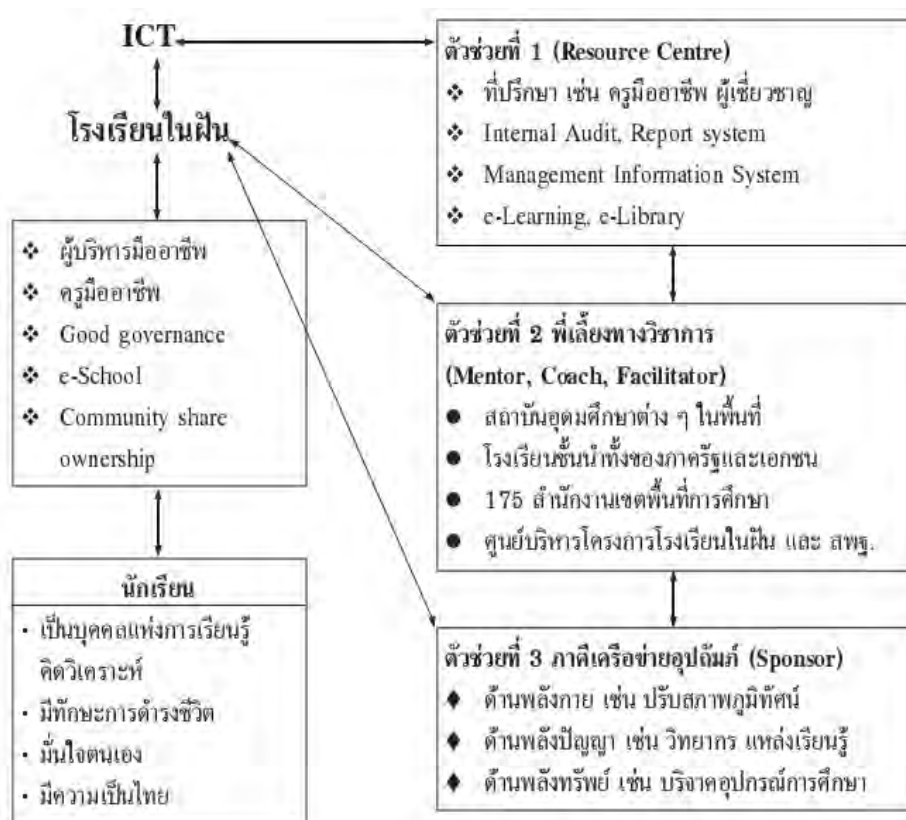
ICT

โรงเรียนในฝัน

❖ ผู้บริหารมืออาชีพ
❖ ครูมืออาชีพ
❖ Good governance
❖ e-School
❖ Community share ownership

นักเรียน
· เป็นบุคคลแห่งการเรียนรู้ คิดวิเคราะห์
· มีทักษะการดำรงชีวิต
· มั่นใจตนเอง
· มีความเป็นไทย

ตัวช่วยที่ 1 (Resource Centre)
❖ ที่ปรึกษา เช่น ครูมืออาชีพ ผู้เชี่ยวชาญ
❖ Internal Audit, Report system
❖ Management Information System
❖ e-Learning, e-Library

ตัวช่วยที่ 2 พี่เลี้ยงทางวิชาการ (Mentor, Coach, Facilitator)
● สถาบันอุดมศึกษาต่าง ๆ ในพื้นที่
● โรงเรียนชั้นนำทั้งของภาครัฐและเอกชน
● 175 สำนักงานเขตพื้นที่การศึกษา
● ศูนย์บริหารโครงการโรงเรียนในฝัน และ สพฐ.

ตัวช่วยที่ 3 ภาคีเครือข่ายอุปถัมภ์ (Sponsor)
♦ ด้านพลังกาย เช่น ปรับสภาพภูมิทัศน์
♦ ด้านพลังปัญญา เช่น วิทยากร แหล่งเรียนรู้
♦ ด้านพลังทรัพย์ เช่น บริจาคอุปกรณ์การศึกษา